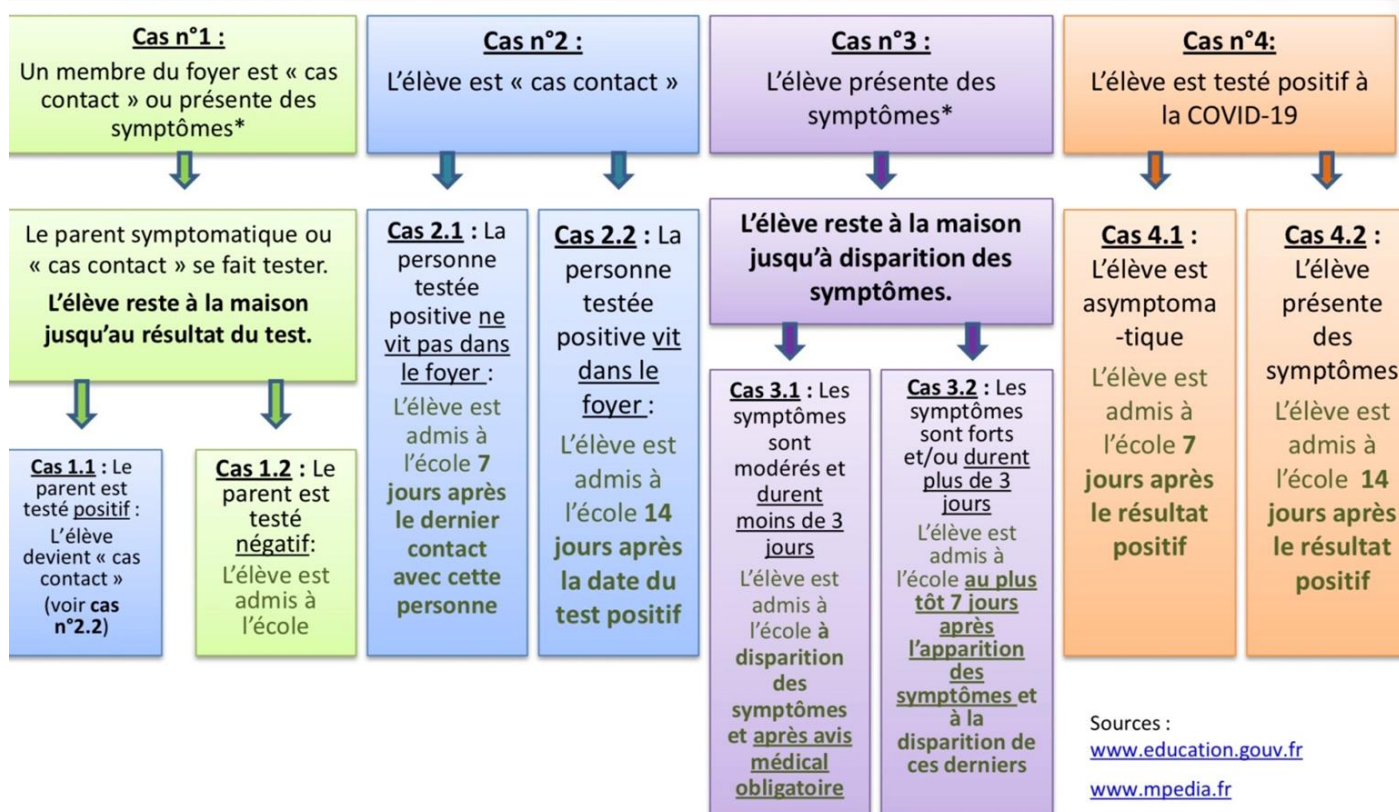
Cas n°1 :
Un membre du foyer est « cas contact » ou présente des symptômes*

Le parent symptomatique ou « cas contact » se fait tester.
L'élève reste à la maison jusqu'au résultat du test.

Cas 1.1 : Le parent est testé positif : L'élève devient « cas contact » (voir cas n°2.2)

Cas 1.2 : Le parent est testé négatif: L'élève est admis à l'école

Cas n°2 :
L'élève est « cas contact »

Cas 2.1 : La personne testée positive ne vit pas dans le foyer : L'élève est admis à l'école 7 jours après le dernier contact avec cette personne

Cas 2.2 : La personne testée positive vit dans le foyer : L'élève est admis à l'école 14 jours après la date du test positif

Cas n°3 :
L'élève présente des symptômes*

L'élève reste à la maison jusqu'à disparition des symptômes.

Cas 3.1 : Les symptômes sont modérés et durent moins de 3 jours
L'élève est admis à l'école à disparition des symptômes et après avis médical obligatoire

Cas 3.2 : Les symptômes sont forts et/ou durent plus de 3 jours
L'élève est admis à l'école au plus tôt 7 jours après l'apparition des symptômes et à la disparition de ces derniers

Cas n°4:
L'élève est testé positif à la COVID-19

Cas 4.1 : L'élève est asymptoma-tique
L'élève est admis à l'école 7 jours après le résultat positif

Cas 4.2 : L'élève présente des symptômes
L'élève est admis à l'école 14 jours après le résultat positif

Sources :
www.education.gouv.fr
www.mpedia.fr